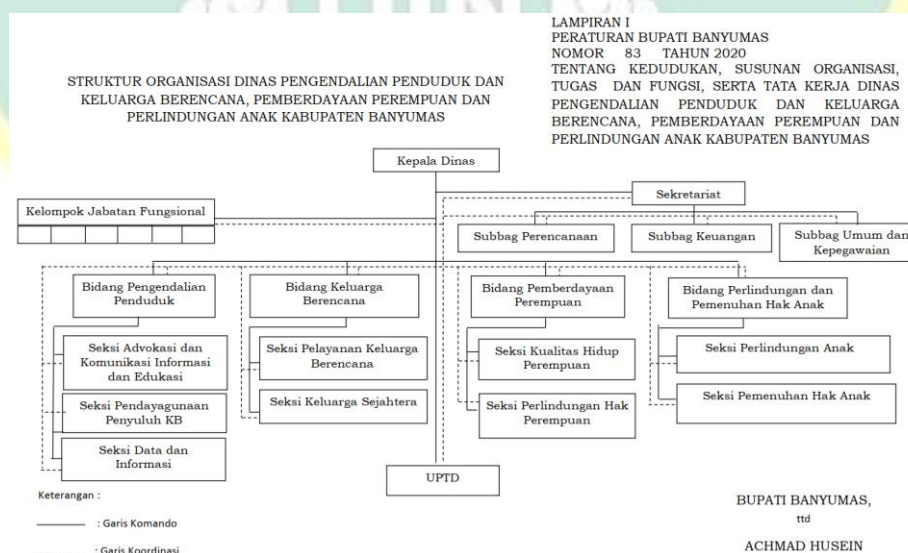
LAMPIRAN I
PERATURAN BUPATI BANYUMAS
NOMOR 83 TAHUN 2020
TENTANG KEDUDUKAN, SUSUNAN ORGANISASI, TUGAS DAN FUNGSI, SERTA TATA KERJA DINAS PENGENDALIAN PENDUDUK DAN KELUARGA BERENCANA, PEMBERDAYAAN PEREMPUAN DAN PERLINDUNGAN ANAK KABUPATEN BANYUMAS

STRUKTUR ORGANISASI DINAS PENGENDALIAN PENDUDUK DAN KELUARGA BERENCANA, PEMBERDAYAAN PEREMPUAN DAN PERLINDUNGAN ANAK KABUPATEN BANYUMAS

Kepala Dinas

Sekretariat

Kelompok Jabatan Fungsional

Subbag Perencanaan

Subbag Keuangan

Subbag Umum dan Kepegawaian

Bidang Pengendalian Penduduk

Seksi Advokasi dan Komunikasi Informasi dan Edukasi

Seksi Pendayagunaan Penyuluh KB

Seksi Data dan Informasi

Bidang Keluarga Berencana

Seksi Pelayanan Keluarga Berencana

Seksi Keluarga Sejahtera

Bidang Pemberdayaan Perempuan

Seksi Kualitas Hidup Perempuan

Seksi Perlindungan Hak Perempuan

Bidang Perlindungan dan Pemenuhan Hak Anak

Seksi Perlindungan Anak

Seksi Pemenuhan Hak Anak

UPTD

Keterangan :
: Garis Komando
: Garis Koordinasi

BUPATI BANYUMAS,
ttd
ACHMAD HUSEIN